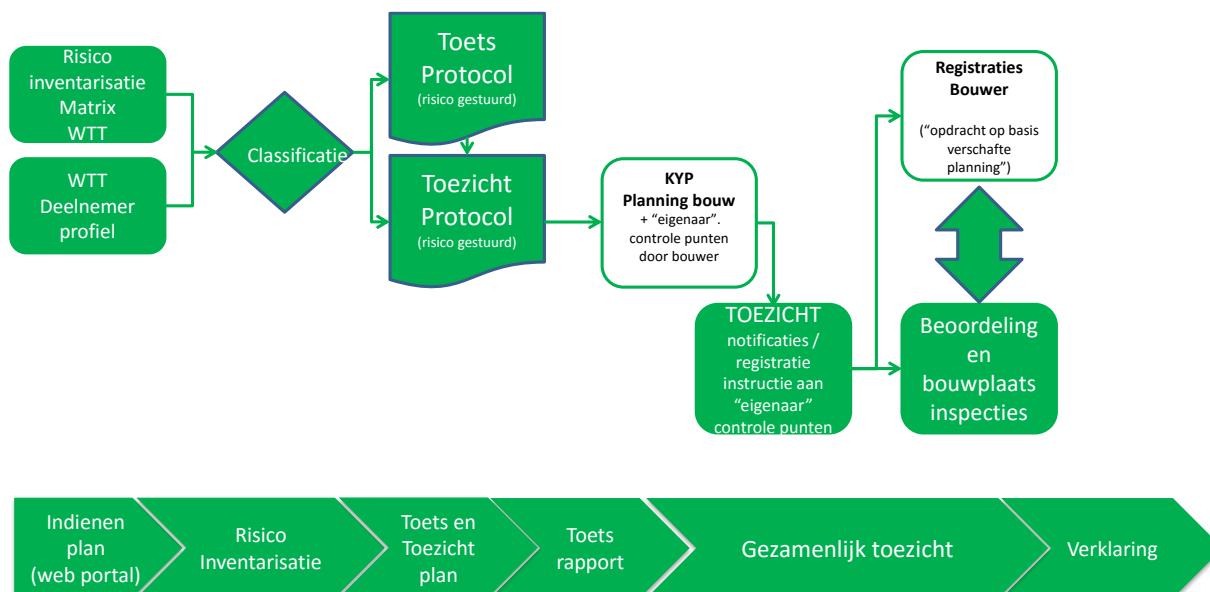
Risico inventarisatie Matrix WTT

WTT Deelnemer profiel

Classificatie

Toets Protocol
(risico gestuurd)

Toezicht Protocol
(risico gestuurd)

KYP
Planning bouw
+ "eigenaar". controle punten door bouwer

TOEZICHT
notificaties / registratie instructie aan "eigenaar" controle punten

Registraties Bouwer
("opdracht op basis verschafte planning")

Beoordeling en bouwplaats inspecties

Indienen plan (web portal)

Risico Inventarisatie

Toets en Toezicht plan

Toets rapport

Gezamenlijk toezicht

Verklaring